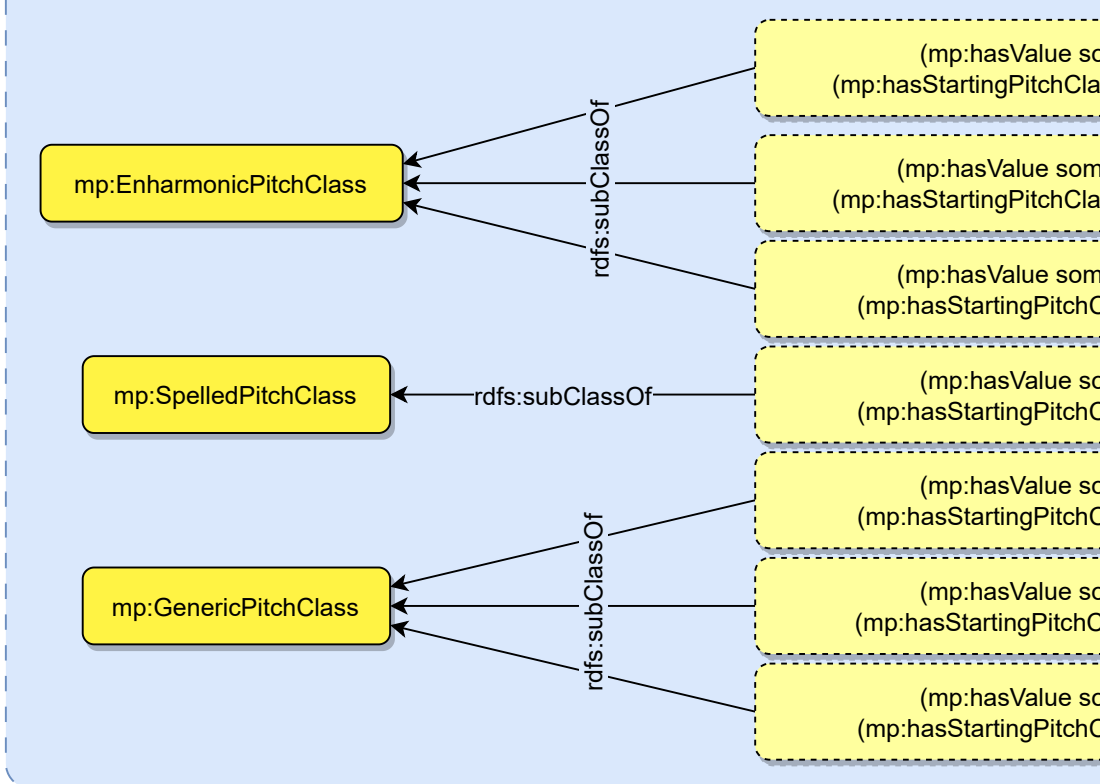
mp:EnharmonicPitchClass

rdfs:subClassOf

(mp:hasValue so
(mp:hasStartingPitchCla

(mp:hasValue som
(mp:hasStartingPitchCla

(mp:hasValue som
(mp:hasStartingPitchC

mp:SpelledPitchClass

rdfs:subClassOf

(mp:hasValue so
(mp:hasStartingPitchC

mp:GenericPitchClass

rdfs:subClassOf

(mp:hasValue so
(mp:hasStartingPitchC

(mp:hasValue so
(mp:hasStartingPitchC

(mp:hasValue so
(mp:hasStartingPitchC